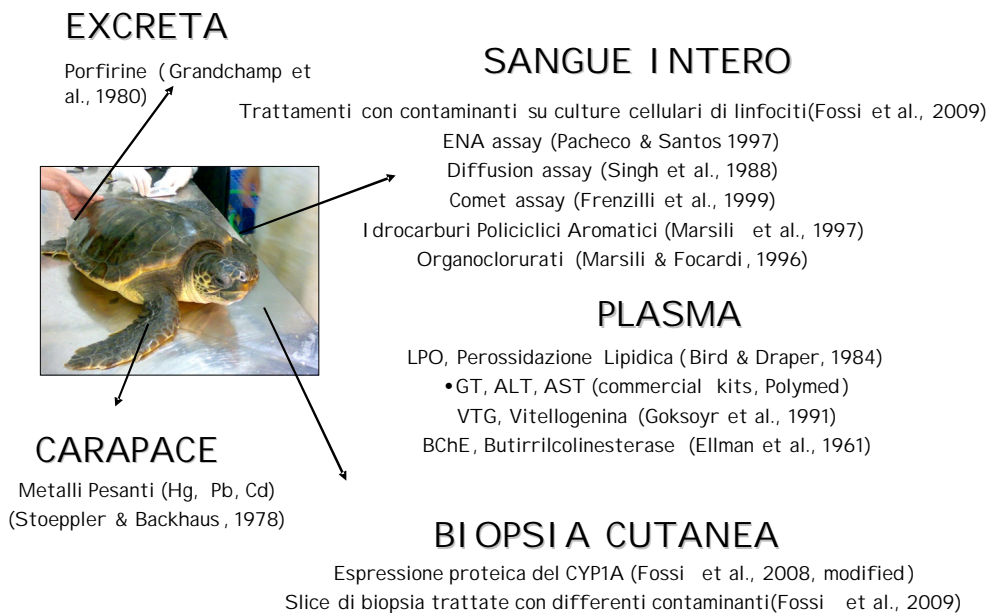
EXCRETA

Porfirine (Grandchamp et al., 1980)

SANGUE INTERO

Trattamenti con contaminanti su culture cellulari di linfociti(Fossi et al., 2009)
ENA assay (Pacheco & Santos 1997)
Diffusion assay (Singh et al., 1988)
Comet assay (Frenzilli et al., 1999)
Idrocarburi Policiclici Aromatici (Marsili et al., 1997)
Organoclorurati (Marsili & Focardi, 1996)

PLASMA

LPO, Perossidazione Lipidica (Bird & Draper, 1984)
•GT, ALT, AST (commercial kits, Polymed)
VTG, Vitellogenina (Goksoyr et al., 1991)
BChE, Butirrilcolinesterase (Ellman et al., 1961)

CARAPACE

Metalli Pesanti (Hg, Pb, Cd)
(Stoeppler & Backhaus, 1978)

BIOPSIA CUTANEA

Espressione proteica del CYP1A (Fossi et al., 2008, modified)
Slice di biopsia trattate con differenti contaminanti(Fossi et al., 2009)